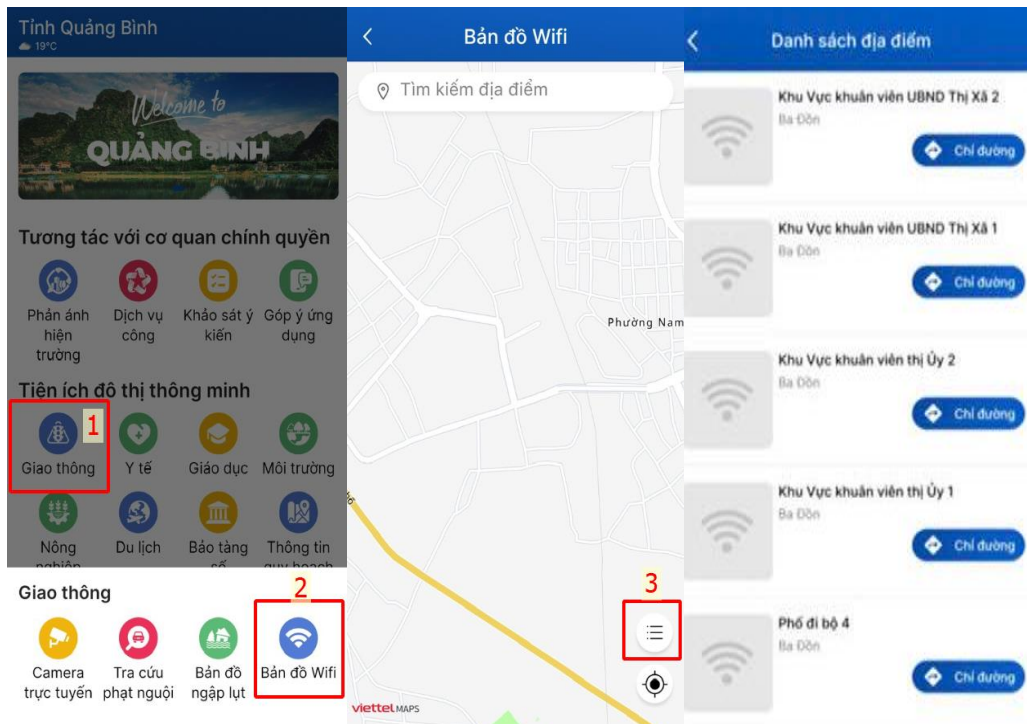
Tỉnh Quảng Bình
19°C

Welcome to
QUẢNG BÌNH

Tương tác với cơ quan chính quyền

Phản ánh hiện trường
Dịch vụ công
Khảo sát ý kiến
Góp ý ứng dụng

Tiện ích đô thị thông minh

1
Giao thông
Y tế
Giáo dục
Môi trường

Nông nghiệp
Du lịch
Bảo tàng số
Thông tin quy hoạch

Giao thông
2
Camera trực tuyến
Tra cứu phạt nguội
Bản đồ ngập lụt
Bản đồ Wifi

Bản đồ Wifi
Tìm kiếm địa điểm
Phường Nam
3
viettel MAPS

Danh sách địa điểm

Khu Vực khuân viên UBND Thị Xã 2
Ba Đồn
Chỉ đường

Khu Vực khuân viên UBND Thị Xã 1
Ba Đồn
Chỉ đường

Khu Vực khuân viên thị Ủy 2
Ba Đồn
Chỉ đường

Khu Vực khuân viên thị Ủy 1
Ba Đồn
Chỉ đường

Phố đi bộ 4
Ba Đồn
Chỉ đường